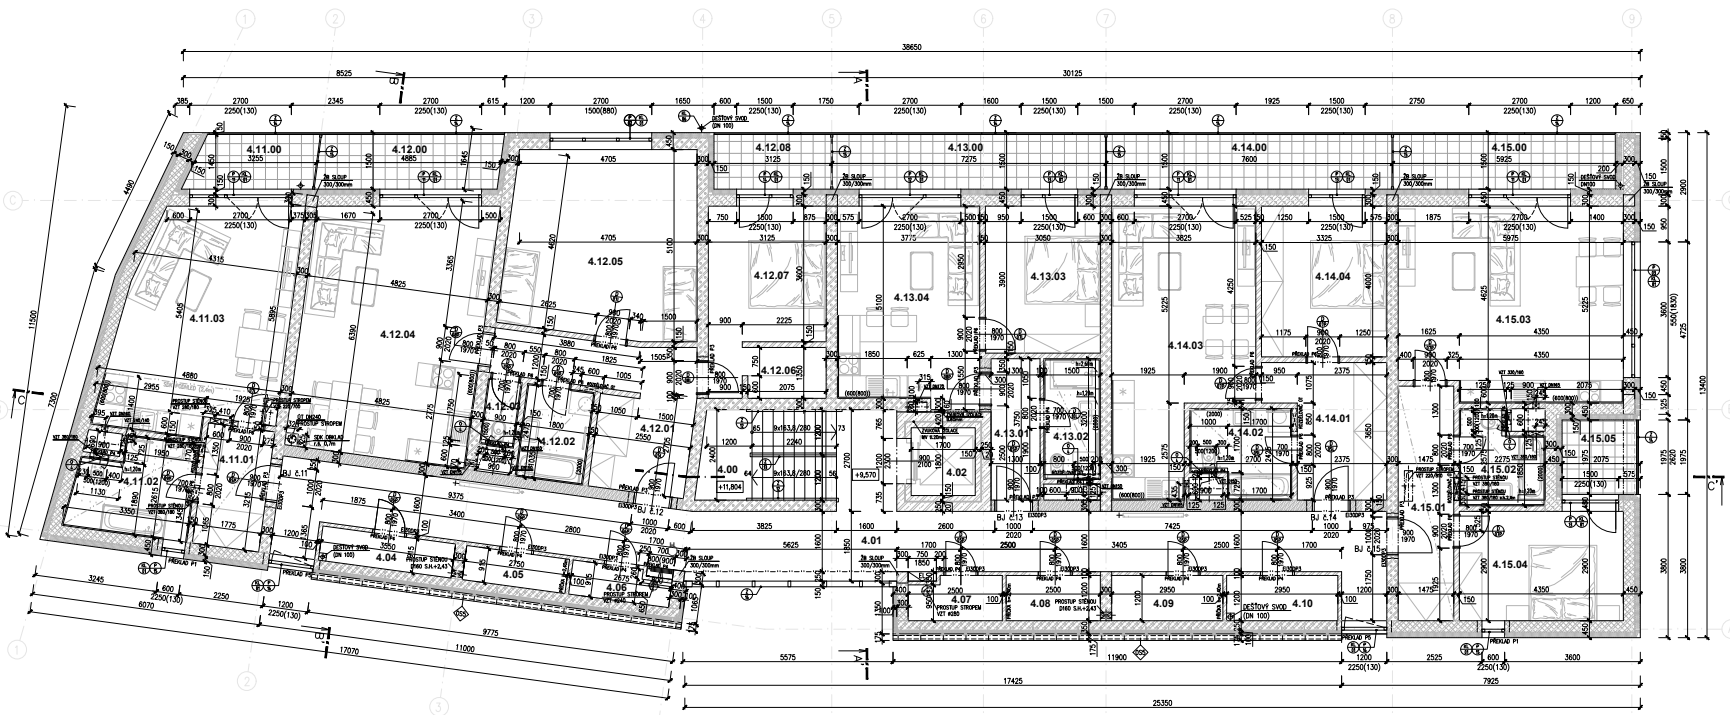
38650
8525
30125
385 2700 2345 2700 615 1200 2700 1650 600 1500 1750 2700 1600 1500 1500 2700 1925 1500 2750 2700 650
2250(130) 2250(130) 1500(880) 2250(130) 2250(130) 2250(130) 2250(130)
4.11.00
3255
4.12.00
4885
4.12.08
3125
4.13.00
7275
4.14.00
7600
4.15.00
5925
DEŠŤOVÝ SVOD (DN 100)
ŽB SLOUP 300/300mm
4705
4.12.05
4.12.07
4.13.04
4.13.03
4.14.04
4.15.03
4.11.03
4.12.04
4.12.06
4.14.03
4.14.01
4.12.03
4.12.02
4.12.01
4.13.01
4.13.02
4.14.02
4.15.02
4.15.05
4.11.01
4.11.02
4.00
4.02
4.01
4.04
4.05
4.06
4.07
4.08
4.09
4.10
4.15.01
4.15.04
BJ č.11
BJ č.12
BJ č.13
BJ č.14
BJ č.15
PROSTUP STROPEM
PROSTUP STĚNOU
PŘEKLAD P1
PŘEKLAD P3
PŘEKLAD P5
+11,804
+9,570
9x163,6/280
17070
11000
9775
6070
3245
17425
7925
25350
5575
11900
2525
3600
13400
11500
7300
4490